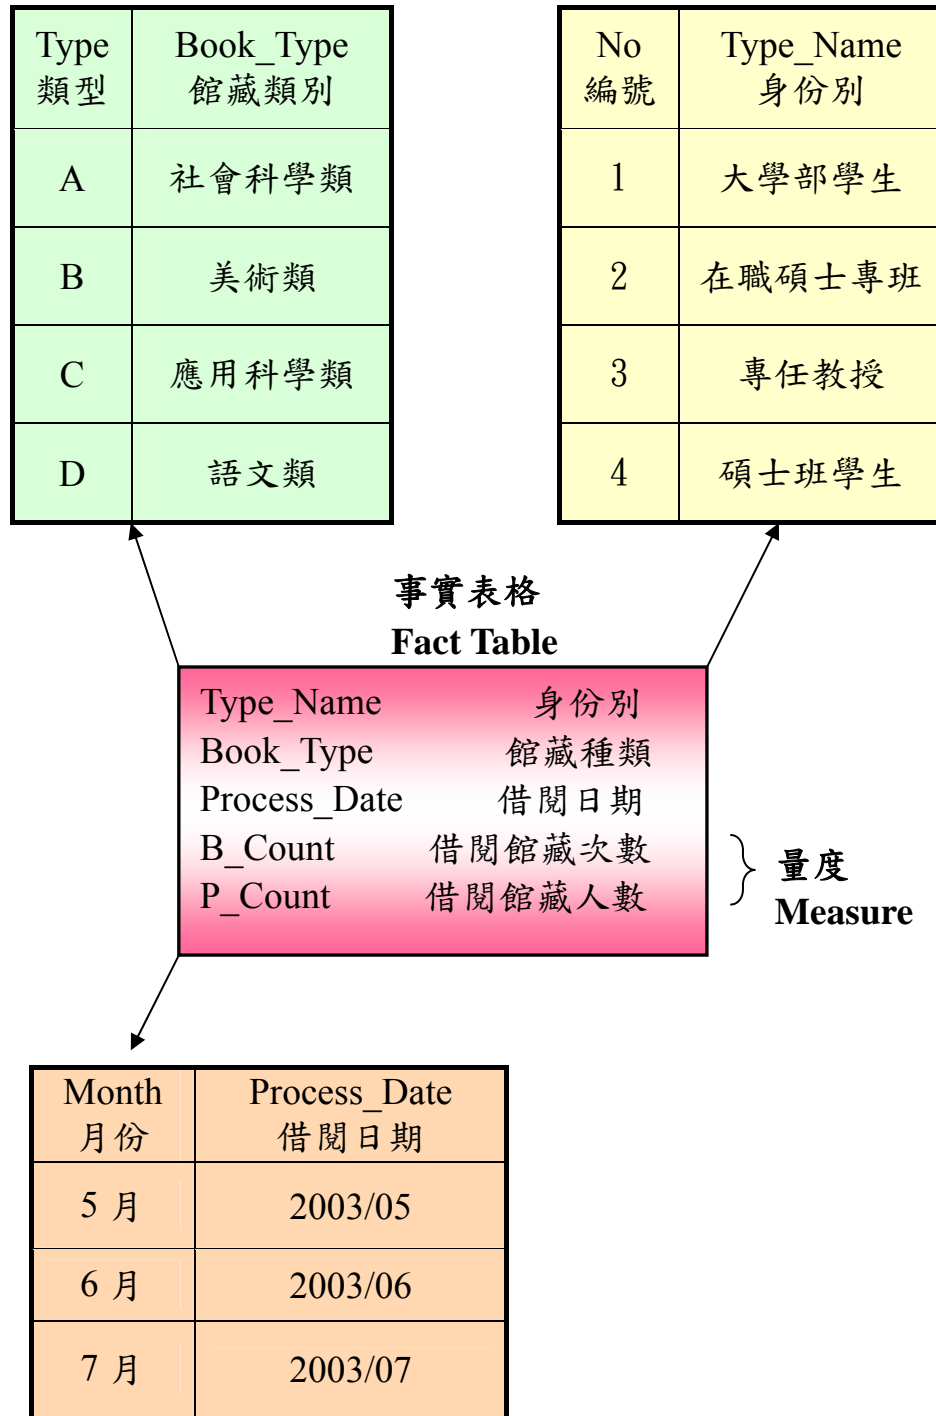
| Type 類型 | Book_Type 館藏類別 |
|---|---|
| A | 社會科學類 |
| B | 美術類 |
| C | 應用科學類 |
| D | 語文類 |

| No 編號 | Type_Name 身份別 |
|---|---|
| 1 | 大學部學生 |
| 2 | 在職碩士專班 |
| 3 | 專任教授 |
| 4 | 碩士班學生 |

事實表格
Fact Table

Type_Name 身份別
Book_Type 館藏種類
Process_Date 借閱日期
B_Count 借閱館藏次數
P_Count 借閱館藏人數

量度
Measure

| Month 月份 | Process_Date 借閱日期 |
|---|---|
| 5 月 | 2003/05 |
| 6 月 | 2003/06 |
| 7 月 | 2003/07 |